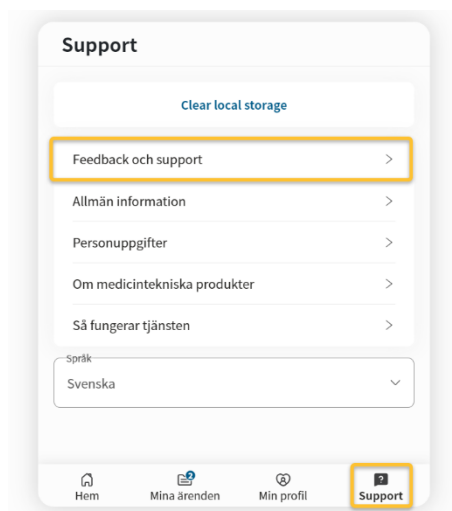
Support

Clear local storage

Feedback och support >

Allmän information >

Personuppgifter >

Om medicintekniska produkter >

Så fungerar tjänsten >

Språk

Svenska

Hem

2

Mina ärenden

Min profil

?

Support